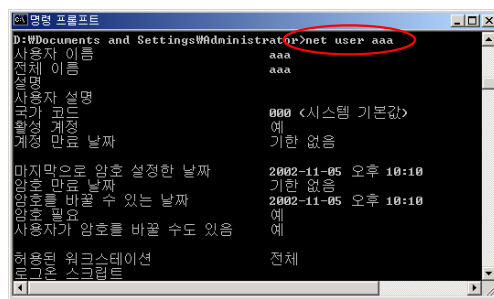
명령 프롬프트
D:₩Documents and Settings₩Administrator>net user aaa
사용자 이름 aaa
전체 이름 aaa
설명
사용자 설명
국가 코드 000 (시스템 기본값)
활성 계정 예
계정 만료 날짜 기한 없음

마지막으로 암호 설정한 날짜 2002-11-05 오후 10:10
암호 만료 날짜 기한 없음
암호를 바꿀 수 있는 날짜 2002-11-05 오후 10:10
암호 필요 예
사용자가 암호를 바꿀 수도 있음 예

허용된 워크스테이션 전체
로그온 스크립트